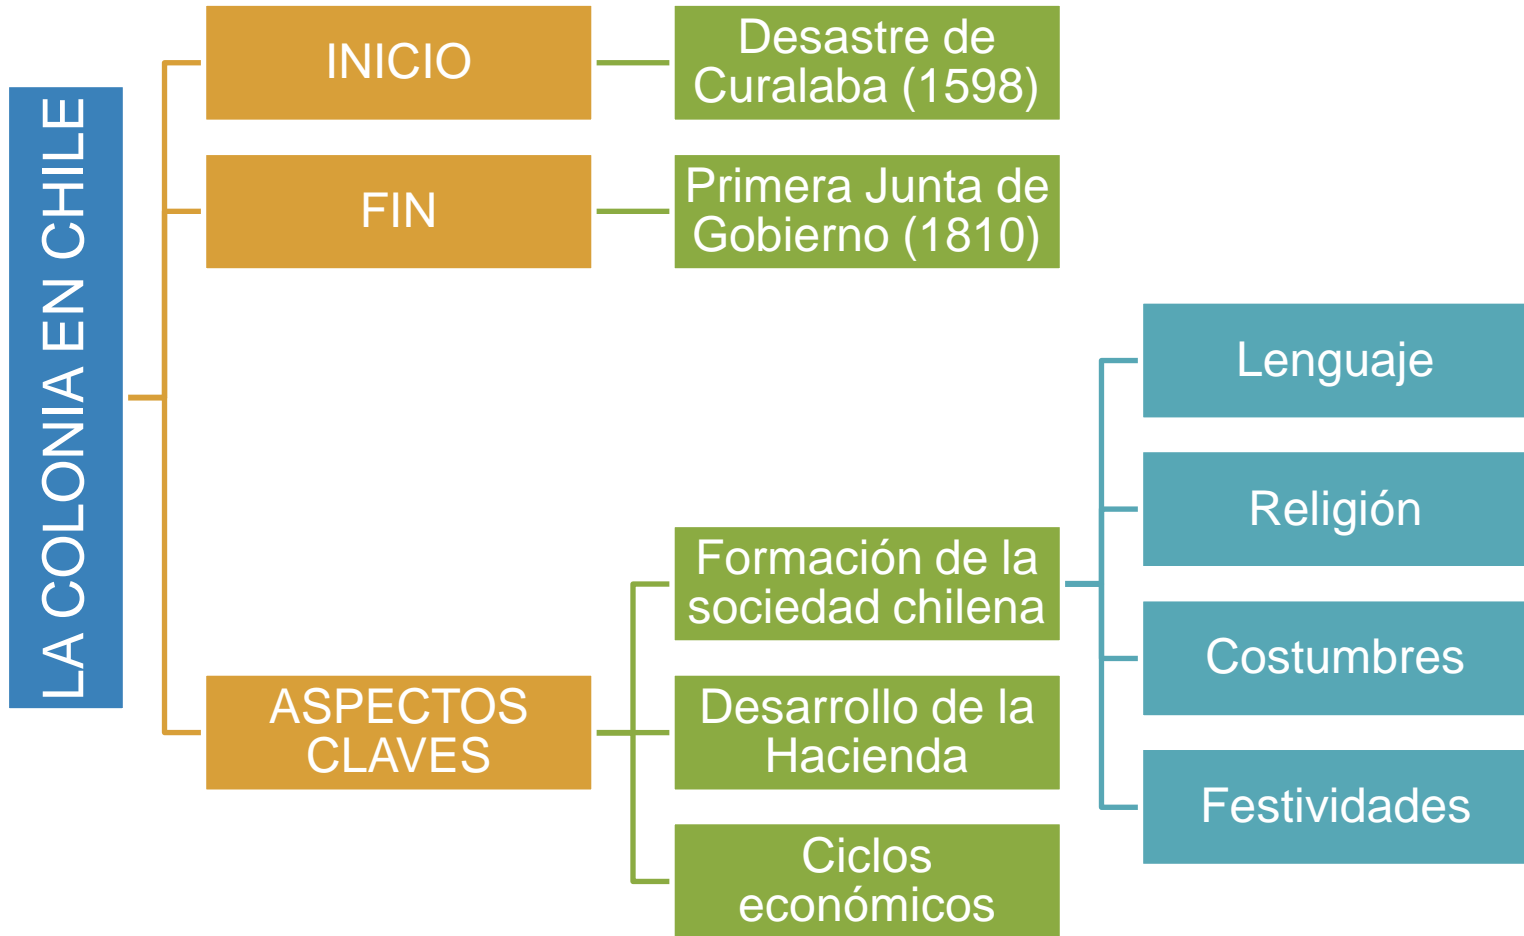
LA COLONIA EN CHILE

INICIO

Desastre de Curalaba (1598)

FIN

Primera Junta de Gobierno (1810)

ASPECTOS CLAVES

Formación de la sociedad chilena

Lenguaje

Religión

Costumbres

Festividades

Desarrollo de la Hacienda

Ciclos económicos